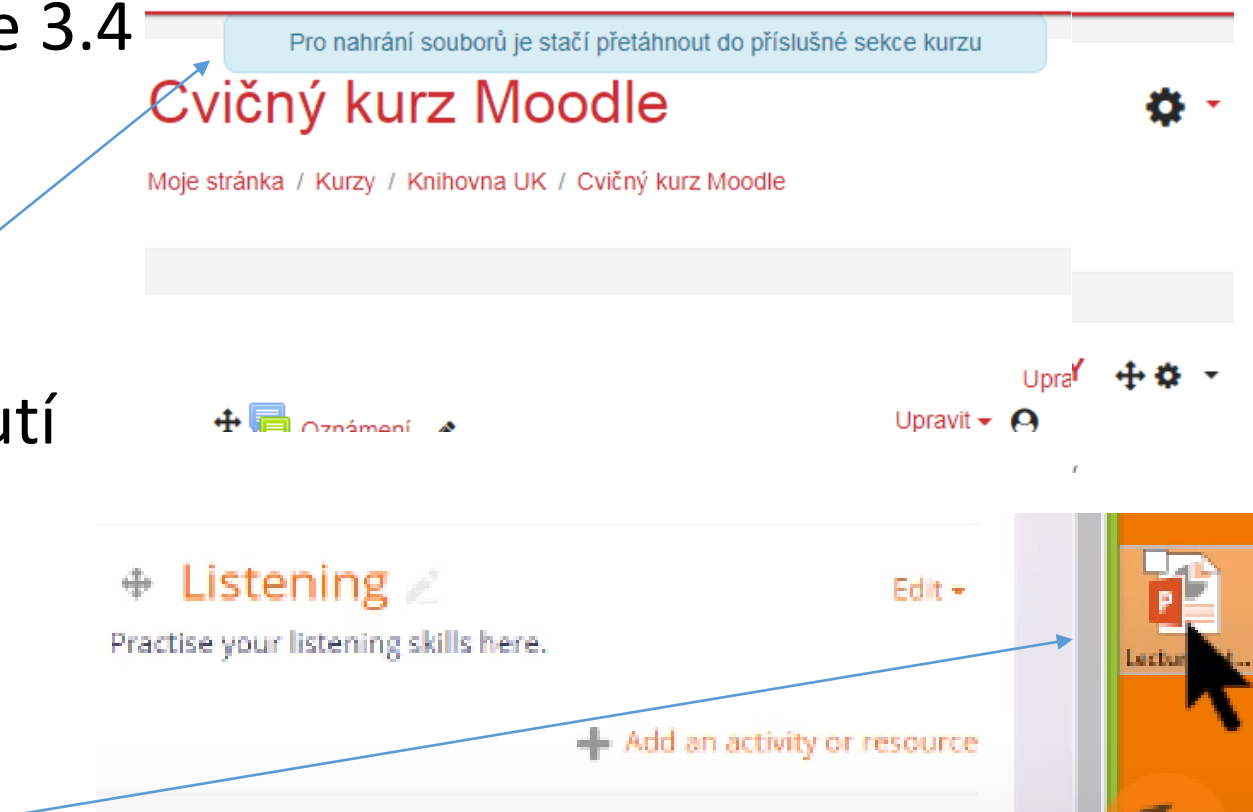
e 3.4

Pro nahrání souborů je stačí přetáhnout do příslušné sekce kurzu

Cvičný kurz Moodle

Moje stránka / Kurzy / Knihovna UK / Cvičný kurz Moodle

utí

Upra

Oznámení

Upravit

Listening

Edit

Practise your listening skills here.

Add an activity or resource

Lectur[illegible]